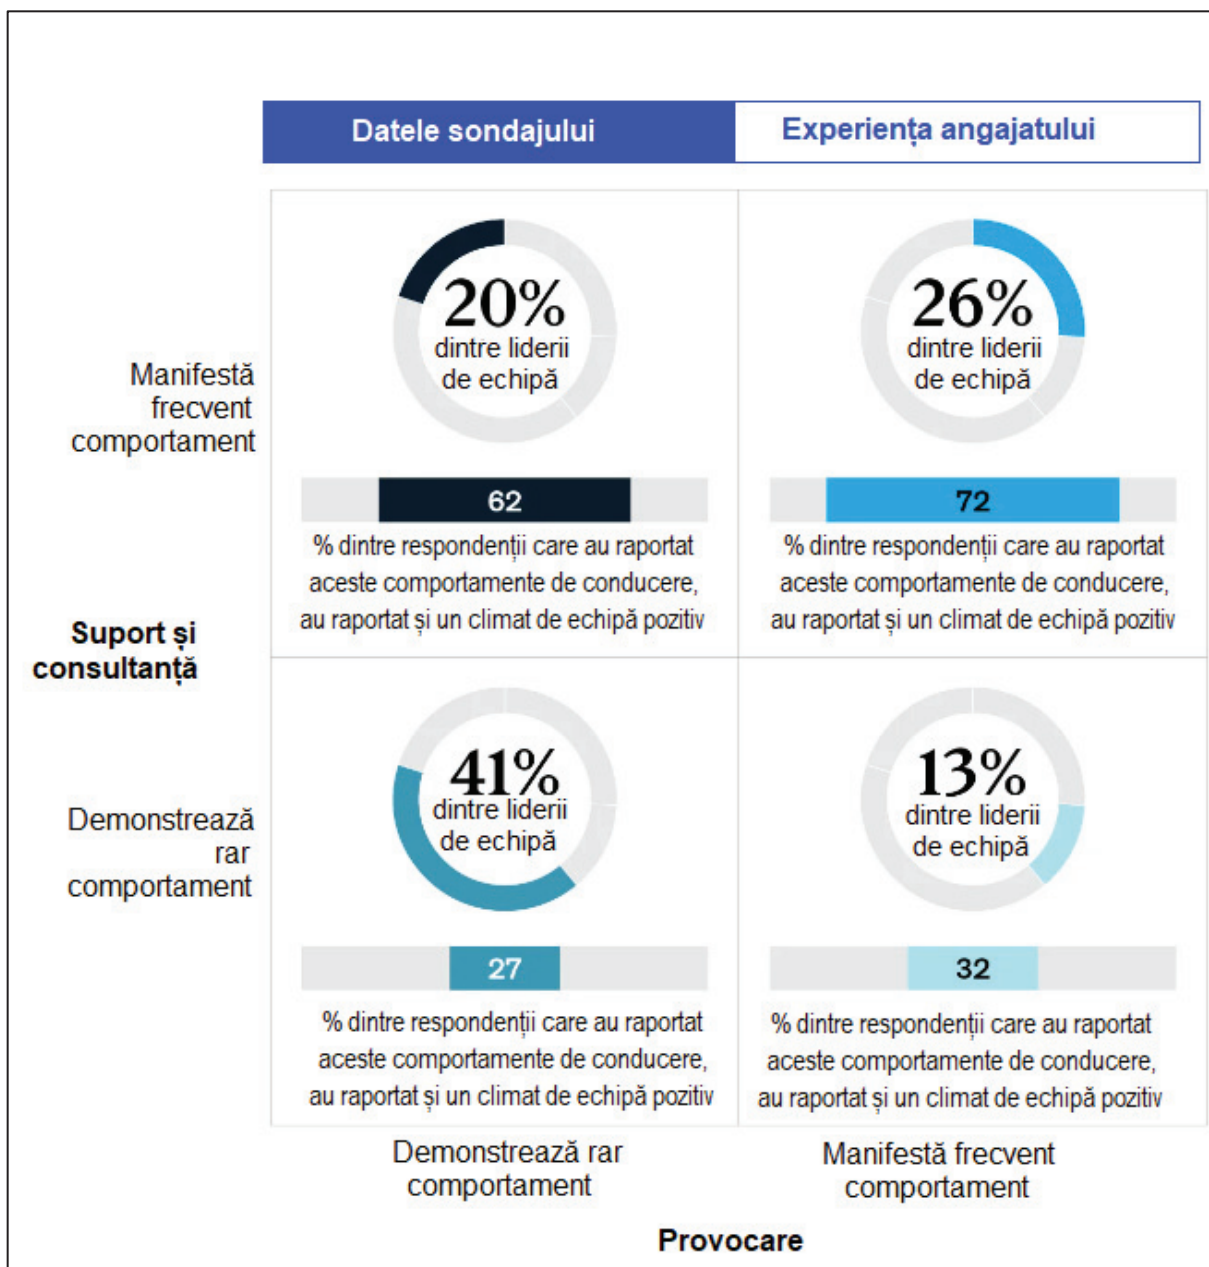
Datele sondajului | Experiența angajatului

Manifestă frecvent comportament

20%
dintre liderii de echipă

62
% dintre respondenții care au raportat aceste comportamente de conducere, au raportat și un climat de echipă pozitiv

26%
dintre liderii de echipă

72
% dintre respondenții care au raportat aceste comportamente de conducere, au raportat și un climat de echipă pozitiv

Suport și consultanță

Demonstrează rar comportament

41%
dintre liderii de echipă

27
% dintre respondenții care au raportat aceste comportamente de conducere, au raportat și un climat de echipă pozitiv

13%
dintre liderii de echipă

32
% dintre respondenții care au raportat aceste comportamente de conducere, au raportat și un climat de echipă pozitiv

Demonstrează rar comportament

Manifestă frecvent comportament

Provocare